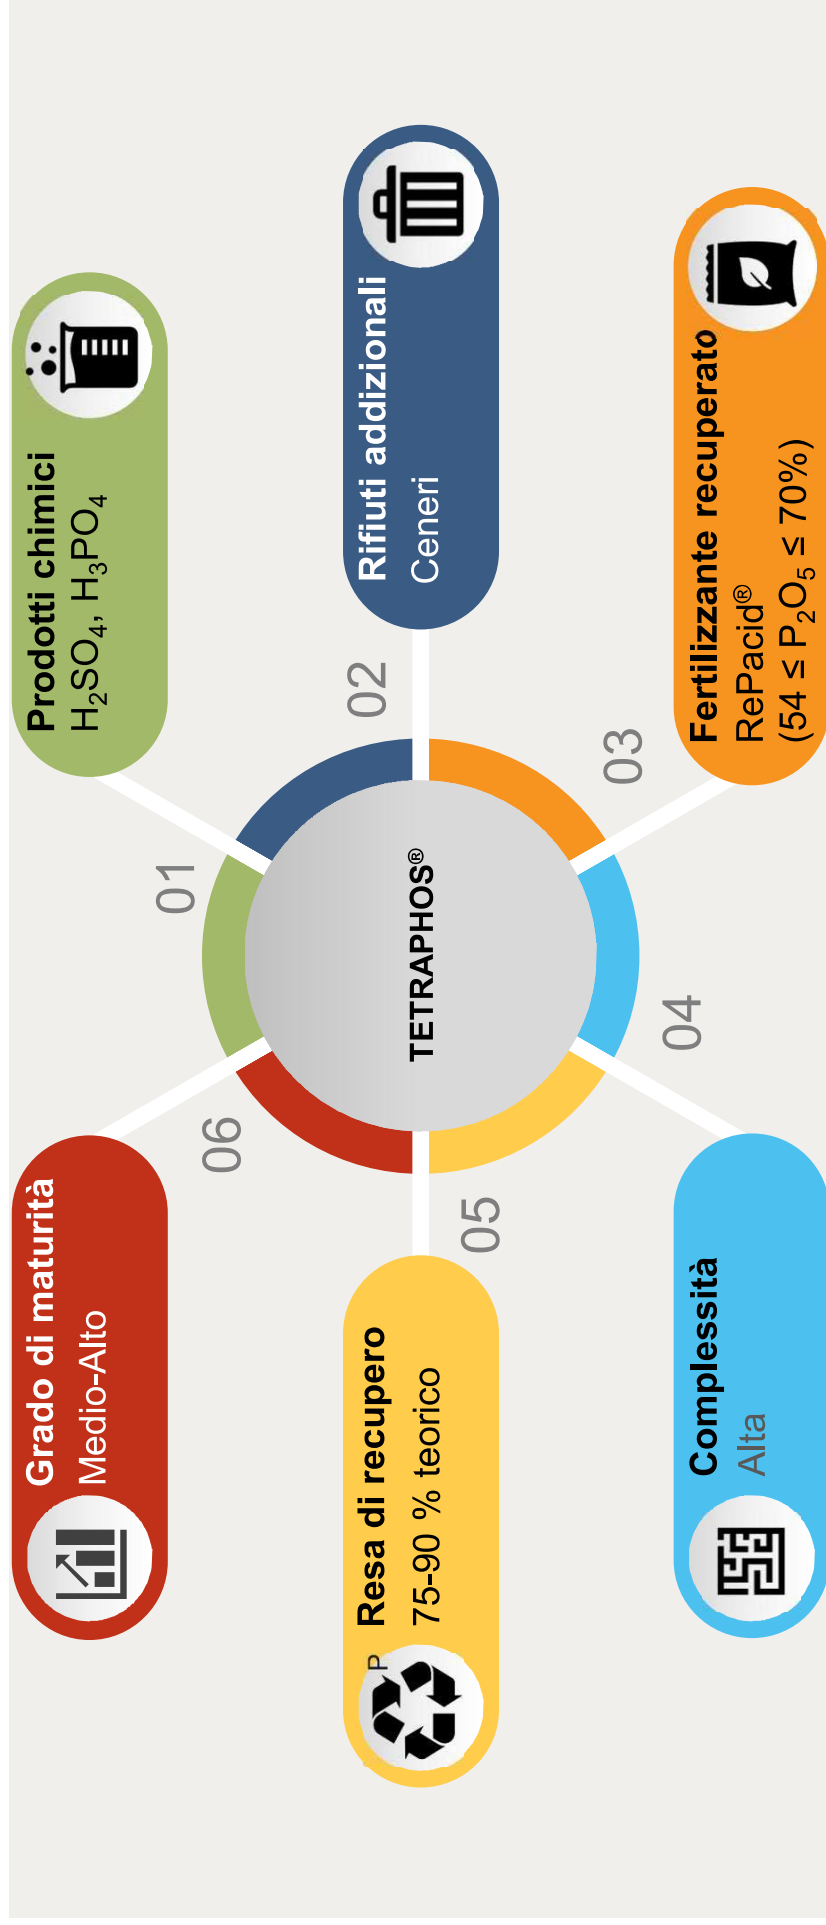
TETRAPHOS®

01
Prodotti chimici
$H_2SO_4$, $H_3PO_4$

02
Rifiuti addizionali
Ceneri

03
Fertilizzante recuperato
RePacid®
($54 \leq P_2O_5 \leq 70\%$)

04
Complessità
Alta

05
P
Resa di recupero
75-90 % teorico

06
Grado di maturità
Medio-Alto